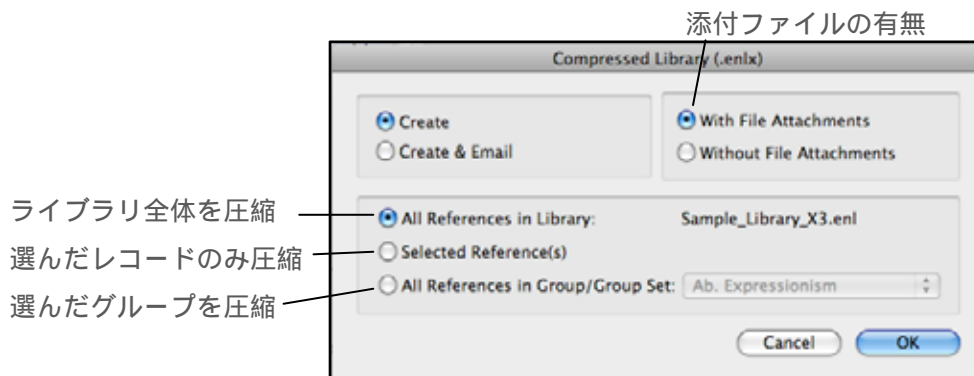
添付ファイルの有無

Compressed Library (.enlx)

Create
Create & Email

With File Attachments
Without File Attachments

ライブラリ全体を圧縮
選んだレコードのみ圧縮
選んだグループを圧縮

All References in Library: Sample_Library_X3.enl
Selected Reference(s)
All References in Group/Group Set: Ab. Expressionism

Cancel
OK